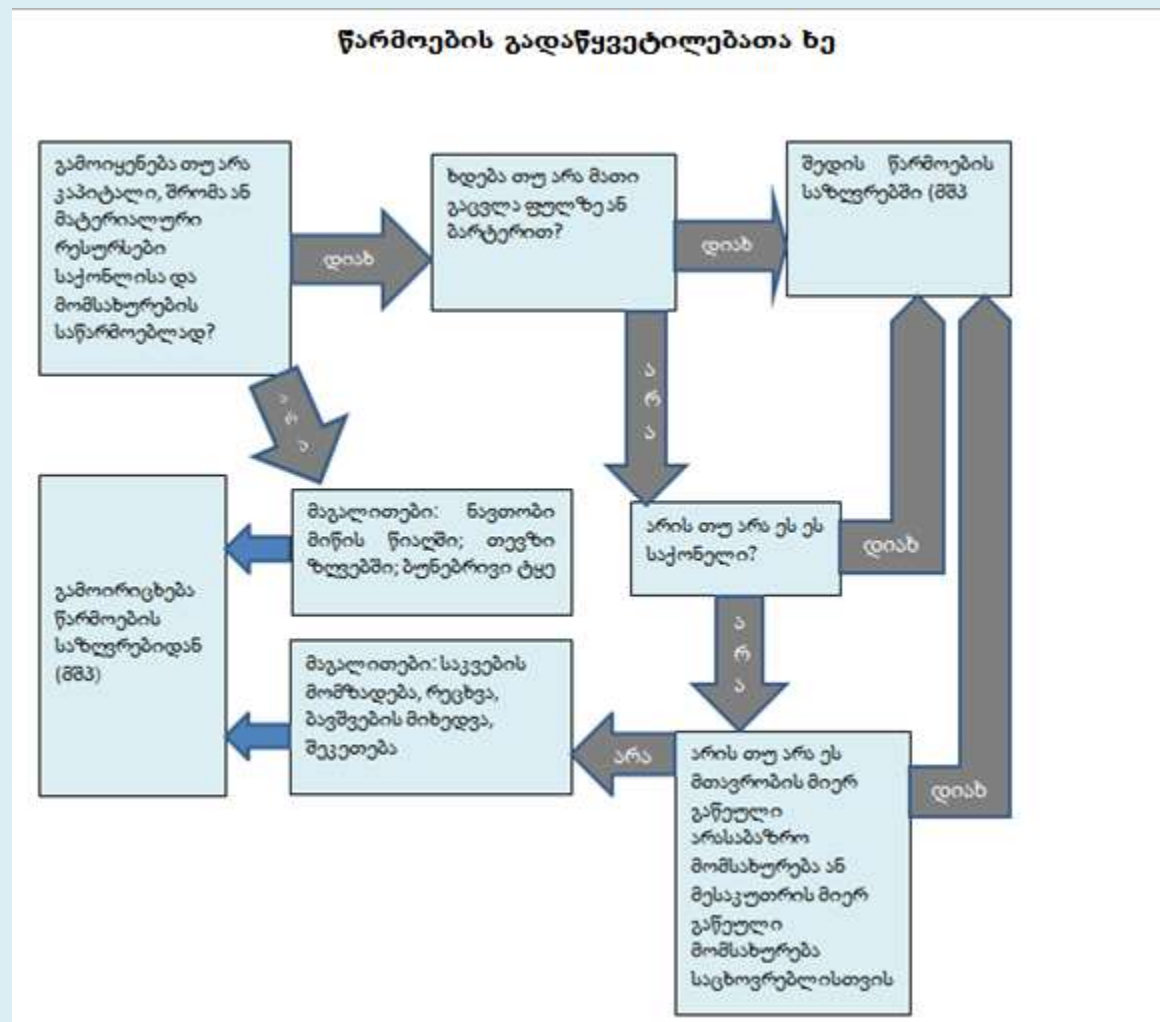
წარმოების გადაწყვეტილებათა ხე

გამოიყენება თუ არა კაპიტალი, შრომა ან მატერიალური რესურსები საქონლისა და მომსახურების საწარმოებლად?

დიახ

ხდება თუ არა მათი გაცვლა ფულზე ან ბარტერით?

დიახ

შედის წარმოების საზღვრებში (მშპ

არა

არა

მაგალითები: ნავთობი მიწის წიაღში; თევზი ზღვებში; ბუნებრივი ტყე

გამოირიცხება წარმოების საზღვრებიდან (მშპ)

არის თუ არა ეს ეს საქონელი?

დიახ

არა

მაგალითები: საკვების მომზადება, რეცხვა, ბავშვების მიხედვა, შეკეთება

არა

არის თუ არა ეს მთავრობის მიერ გაწეული არასაბაზრო მომსახურება ან მესაკუთრის მიერ გაწეული მომსახურება საცხოვრებლისთვის

დიახ